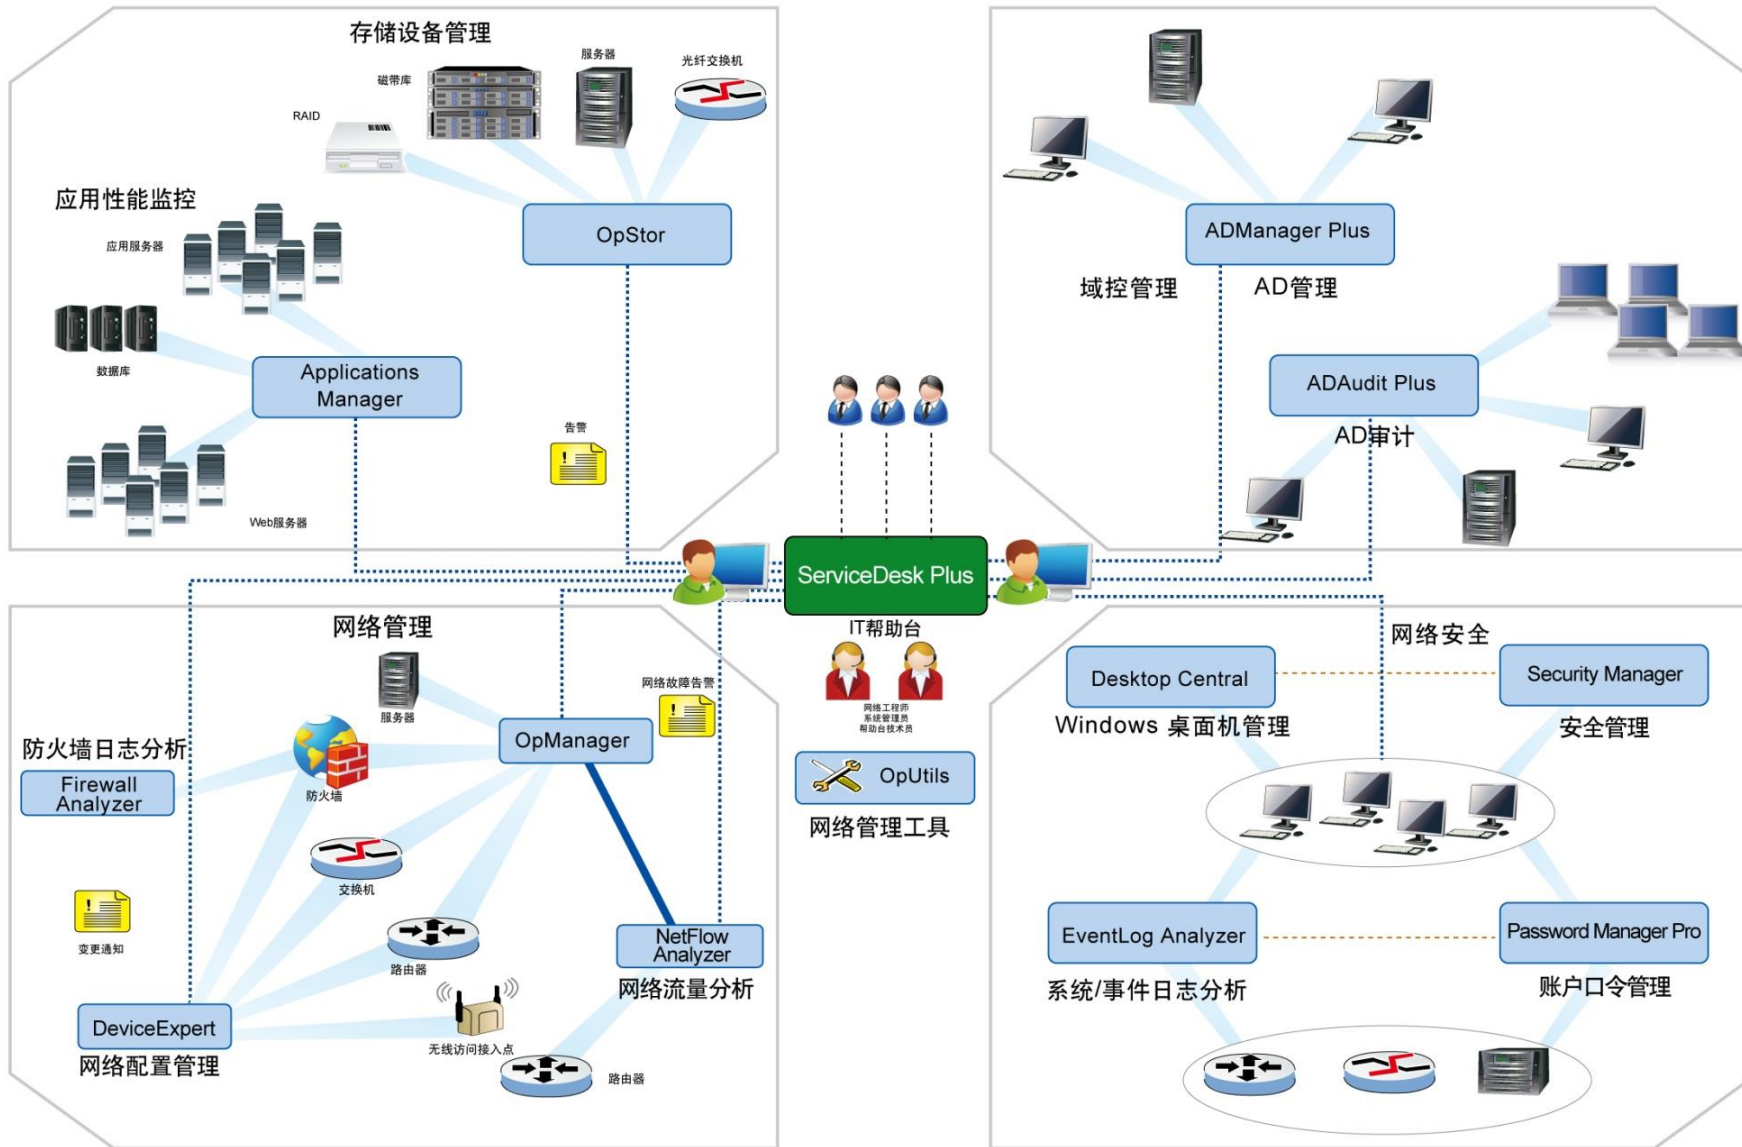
存储设备管理

磁带库

服务器

光纤交换机

RAID

应用性能监控

应用服务器

OpStor

数据库

Applications Manager

告警

Web服务器

ADManager Plus

域控管理

AD管理

ADAudit Plus

AD审计

ServiceDesk Plus

IT帮助台

网络工程师
系统管理员
帮助台技术员

网络管理

服务器

网络故障告警

防火墙日志分析

Firewall Analyzer

OpManager

防火墙

交换机

变更通知

路由器

NetFlow Analyzer

网络流量分析

DeviceExpert

网络配置管理

无线访问接入点

路由器

OpUtils

网络管理工具

网络安全

Desktop Central

Security Manager

Windows 桌面机管理

安全管理

EventLog Analyzer

Password Manager Pro

系统/事件日志分析

账户口令管理